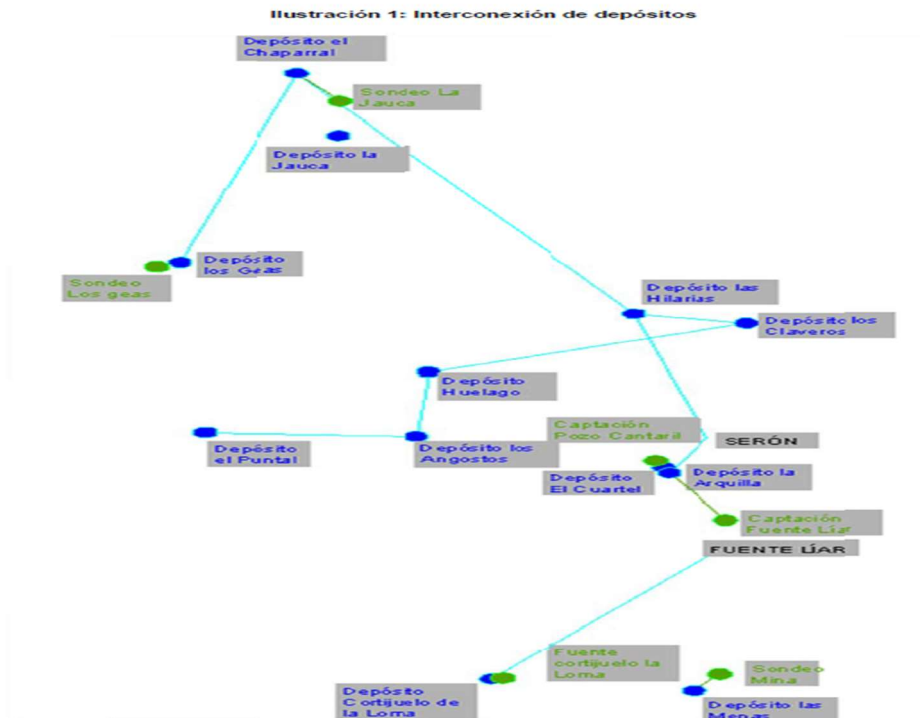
Ilustración 1: Interconexión de depósitos

Depósito el Chaparral

Sondeo La Jauca

Depósito la Jauca

Depósito los Geas

Sondeo Los geas

Depósito las Hilarias

Depósito los Claveros

Depósito Huelago

Captación Pozo Cantaril

SERÓN

Depósito el Puntal

Depósito los Angostos

Depósito El Cuartel

Depósito la Arquilla

Captación Fuente Líar

FUENTE LÍAR

Fuente cortijuelo la Loma

Sondeo Mina

Depósito Cortijuelo de la Loma

Depósito las Menas